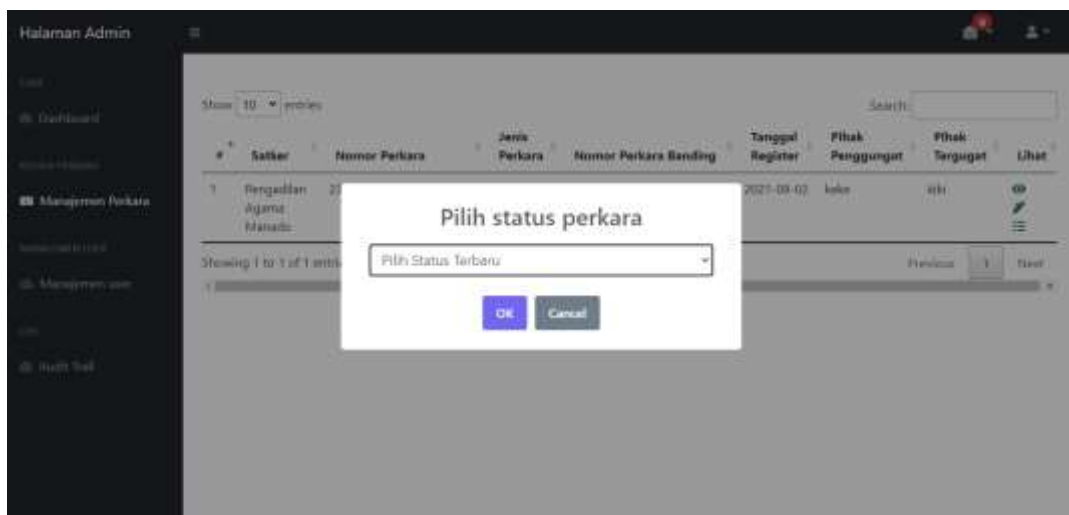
Halaman Admin

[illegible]

Dashboard

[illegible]

Manajemen Perkara

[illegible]

Manajemen user

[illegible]

Audit Trail

Show 10 entries

Search:

| # | Satker | Nomor Perkara | Jenis Perkara | Nomor Perkara Banding | Tanggal Register | Pihak Penggugat | Pihak Tergugat | Lihat |
|---|---|---|---|---|---|---|---|---|
| 1 | Pengadilan Agama Manado | 2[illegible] | | | 2021-08-02 | keke | iki | |

Showing 1 to 1 of 1 entri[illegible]

Previous 1 Next

Pilih status perkara

Pilih Status Terbaru

OK Cancel